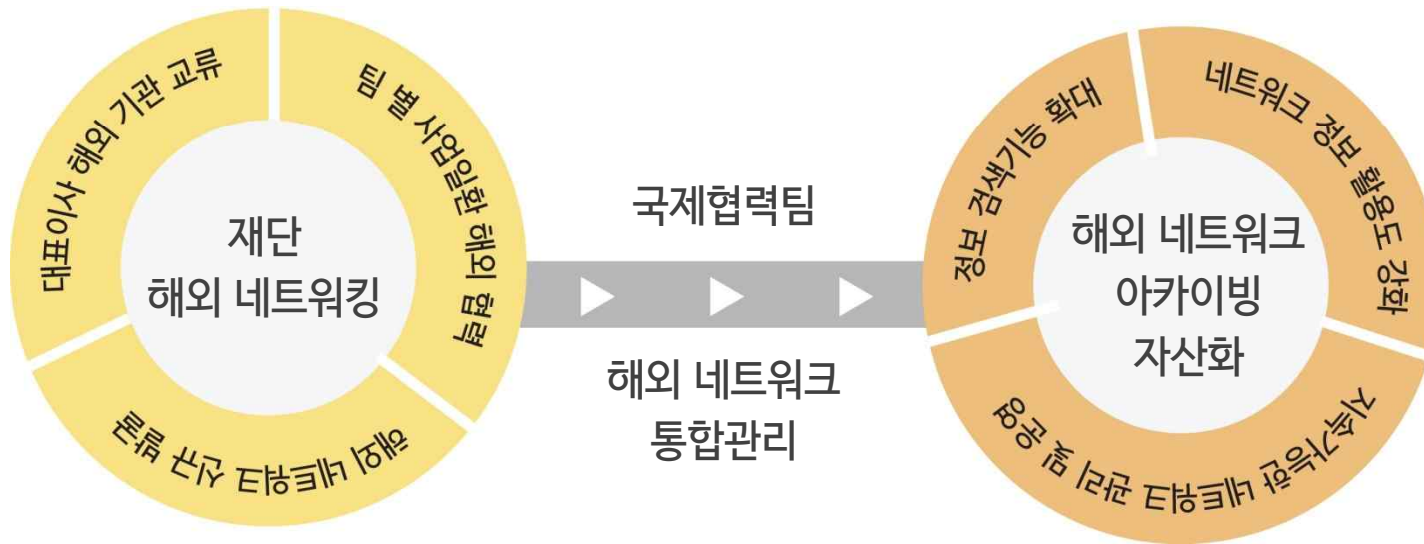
대표이사 해외 기관 교류

팀 별 사업일환 해외 협력

해외 네트워크 상시 교류

재단
해외 네트워킹

국제협력팀

해외 네트워크
통합관리

정보 검색기능 확대

네트워크 정보 활용도 강화

지속가능한 네트워크 관리 및 운용

해외 네트워크
아카이빙
자산화